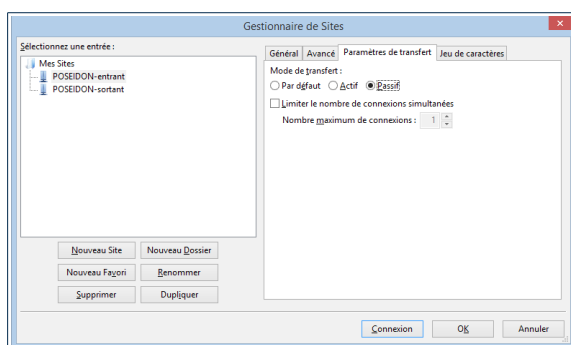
Gestionnaire de Sites

Sélectionnez une entrée :

Mes Sites
POSEIDON-entrant
POSEIDON-sortant

Nouveau Site
Nouveau Dossier
Nouveau Favori
Renommer
Supprimer
Dupliquer

Général | Avancé | Paramètres de transfert | Jeu de caractères

Mode de transfert :
Par défaut
Actif
Passif

Limiter le nombre de connexions simultanées
Nombre maximum de connexions : 1

Connexion
OK
Annuler